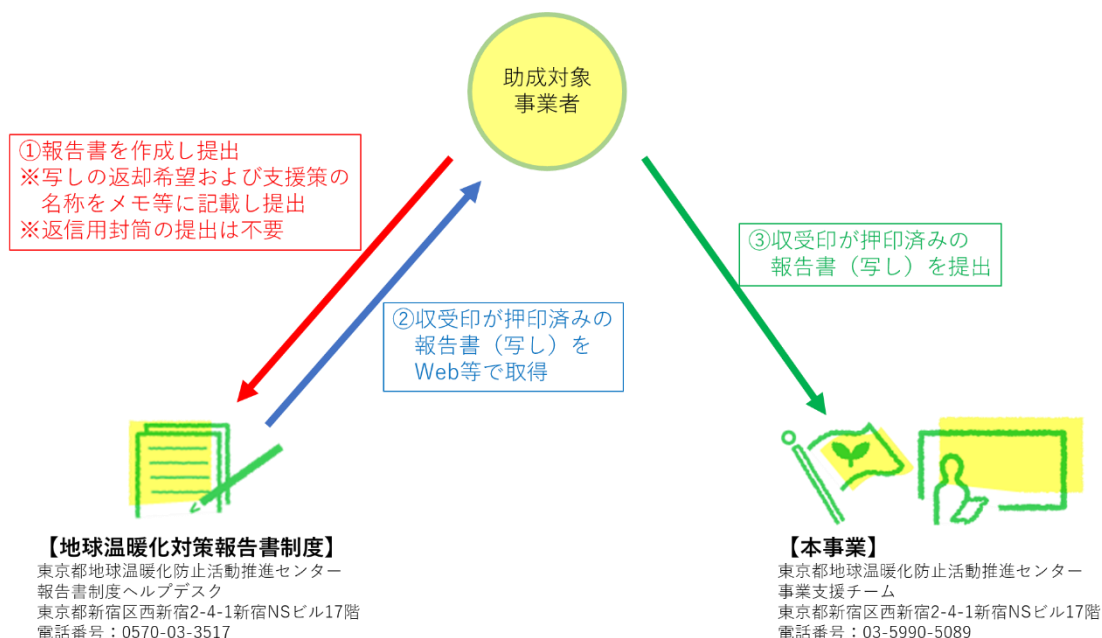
助成対象
事業者

①報告書を作成し提出
※写しの返却希望および支援策の名称をメモ等に記載し提出
※返信用封筒の提出は不要

②収受印が押印済みの報告書（写し）をWeb等で取得

③収受印が押印済みの報告書（写し）を提出

【地球温暖化対策報告書制度】
東京都地球温暖化防止活動推進センター
報告書制度ヘルプデスク
東京都新宿区西新宿2-4-1新宿NSビル17階
電話番号：0570-03-3517

【本事業】
東京都地球温暖化防止活動推進センター
事業支援チーム
東京都新宿区西新宿2-4-1新宿NSビル17階
電話番号：03-5990-5089